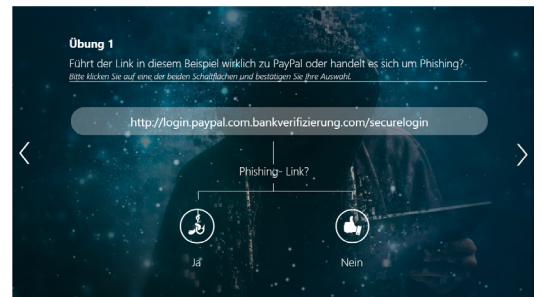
Übung 1

Führt der Link in diesem Beispiel wirklich zu PayPal oder handelt es sich um Phishing?
Bitte klicken Sie auf eine der beiden Schaltflächen und bestätigen Sie Ihre Auswahl.

http://login.paypal.com.bankverifizierung.com/securelogin

Phishing- Link?

Ja

Nein